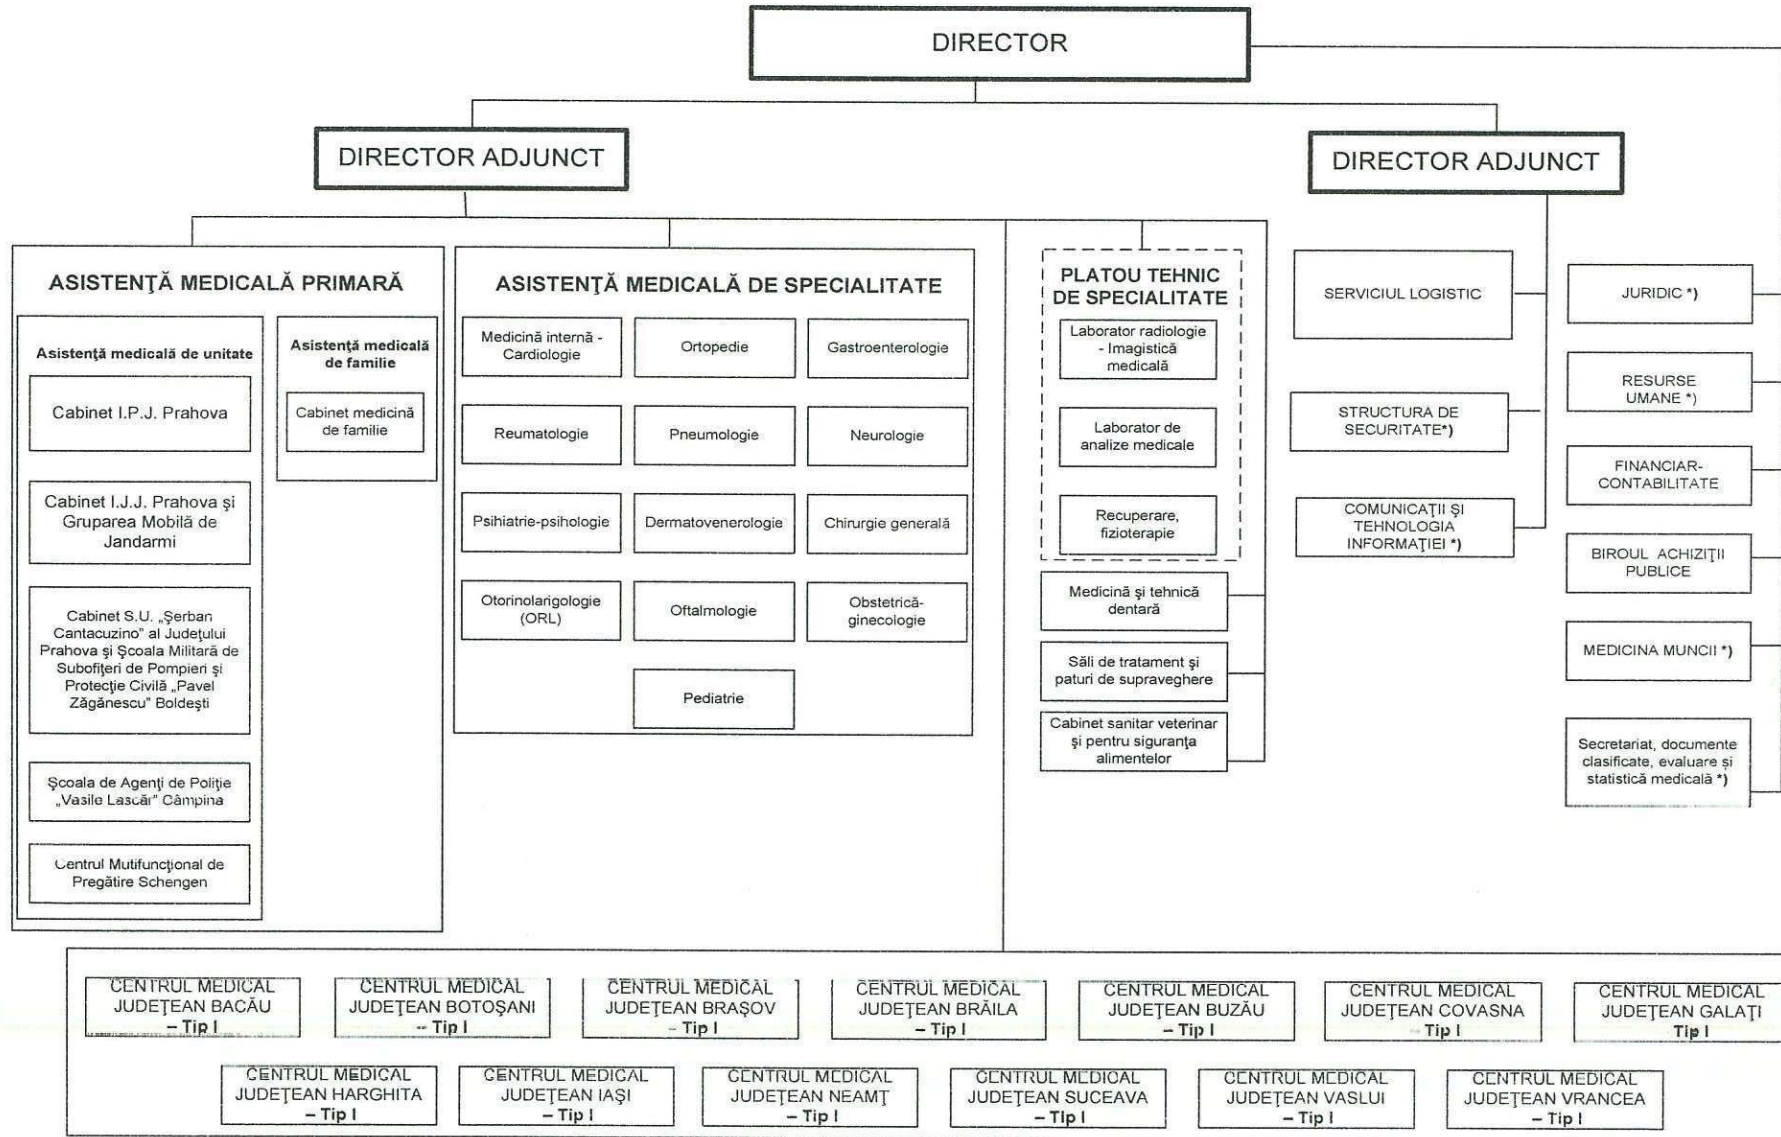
DIRECTOR

DIRECTOR ADJUNCT

DIRECTOR ADJUNCT

ASISTENŢĂ MEDICALĂ PRIMARĂ

Asistenţă medicală de unitate

Cabinet I.P.J. Prahova

Cabinet I.J.J. Prahova şi Gruparea Mobilă de Jandarmi

Cabinet S.U. „Şerban Cantacuzino" al Judeţului Prahova şi Şcoala Militară de Subofiţeri de Pompieri şi Protecţie Civilă „Pavel Zăgănescu" Boldeşti

Şcoala de Agenţi de Poliţie „Vasile Lascăr" Câmpina

Centrul Mutifuncţional de Pregătire Schengen

Asistenţă medicală de familie

Cabinet medicină de familie

ASISTENŢĂ MEDICALĂ DE SPECIALITATE

Medicină internă - Cardiologie

Ortopedie

Gastroenterologie

Reumatologie

Pneumologie

Neurologie

Psihiatrie-psihologie

Dermatovenerologie

Chirurgie generală

Otorinolarigologie (ORL)

Oftalmologie

Obstetrică-ginecologie

Pediatrie

PLATOU TEHNIC DE SPECIALITATE

Laborator radiologie - Imagistică medicală

Laborator de analize medicale

Recuperare, fizioterapie

Medicină şi tehnică dentară

Săli de tratament şi paturi de supraveghere

Cabinet sanitar veterinar şi pentru siguranţa alimentelor

SERVICIUL LOGISTIC

STRUCTURA DE SECURITATE*)

COMUNICAŢII ŞI TEHNOLOGIA INFORMAŢIEI *)

JURIDIC *)

RESURSE UMANE *)

FINANCIAR-CONTABILITATE

BIROUL ACHIZIŢII PUBLICE

MEDICINA MUNCII *)

Secretariat, documente clasificate, evaluare şi statistică medicală *)

CENTRUL MEDICAL JUDEŢEAN BACĂU – Tip I

CENTRUL MEDICAL JUDEŢEAN BOTOŞANI – Tip I

CENTRUL MEDICAL JUDEŢEAN BRAŞOV – Tip I

CENTRUL MEDICAL JUDEŢEAN BRĂILA – Tip I

CENTRUL MEDICAL JUDEŢEAN BUZĂU – Tip I

CENTRUL MEDICAL JUDEŢEAN COVASNA – Tip I

CENTRUL MEDICAL JUDEŢEAN GALAŢI Tip I

CENTRUL MEDICAL JUDEŢEAN HARGHITA – Tip I

CENTRUL MEDICAL JUDEŢEAN IAŞI – Tip I

CENTRUL MEDICAL JUDEŢEAN NEAMŢ – Tip I

CENTRUL MEDICAL JUDEŢEAN SUCEAVA – Tip I

CENTRUL MEDICAL JUDEŢEAN VASLUI – Tip I

CENTRUL MEDICAL JUDEŢEAN VRANCEA – Tip I